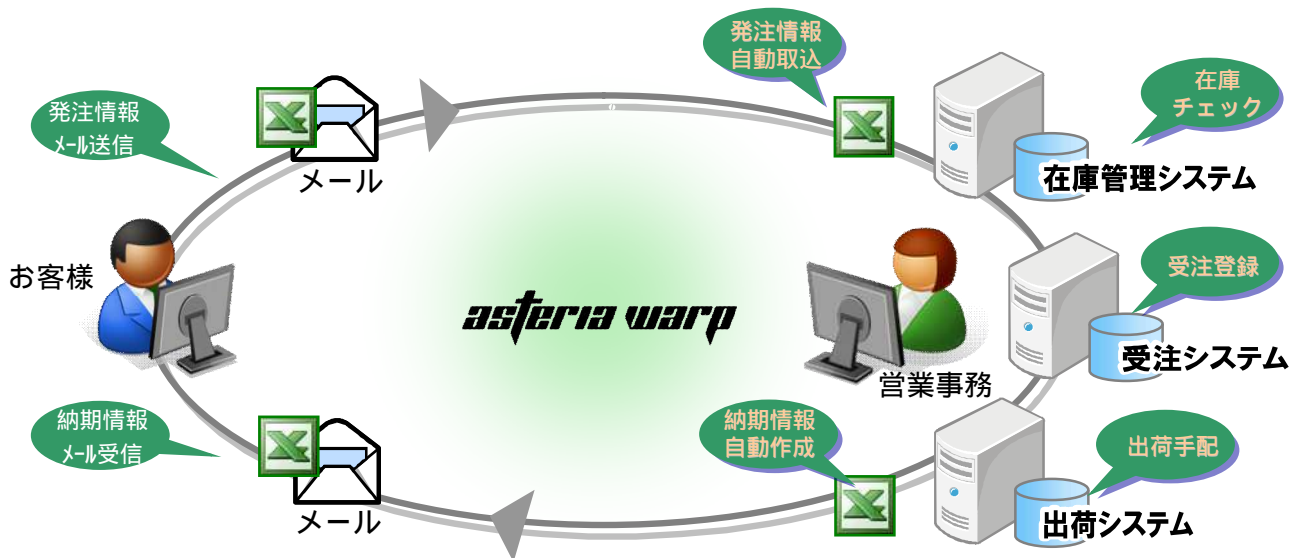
発注情報
自動取込

在庫
チェック

発注情報
ﾒｰﾙ送信

メール

在庫管理システム

お客様

asteria warp

受注登録

受注システム

営業事務

納期情報
ﾒｰﾙ受信

納期情報
自動作成

出荷手配

メール

出荷システム